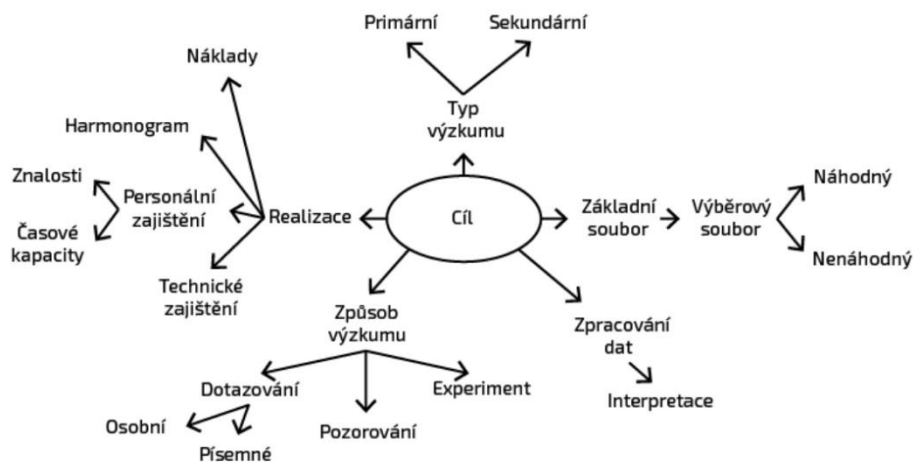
Primární

Sekundární

Typ výzkumu

Náklady

Harmonogram

Znalosti

Personální zajištění

Časové kapacity

Realizace

Technické zajištění

Cíl

Základní soubor

Výběrový soubor

Náhodný

Nenáhodný

Způsob výzkumu

Zpracování dat

Interpretace

Dotazování

Experiment

Pozorování

Osobní

Písemné